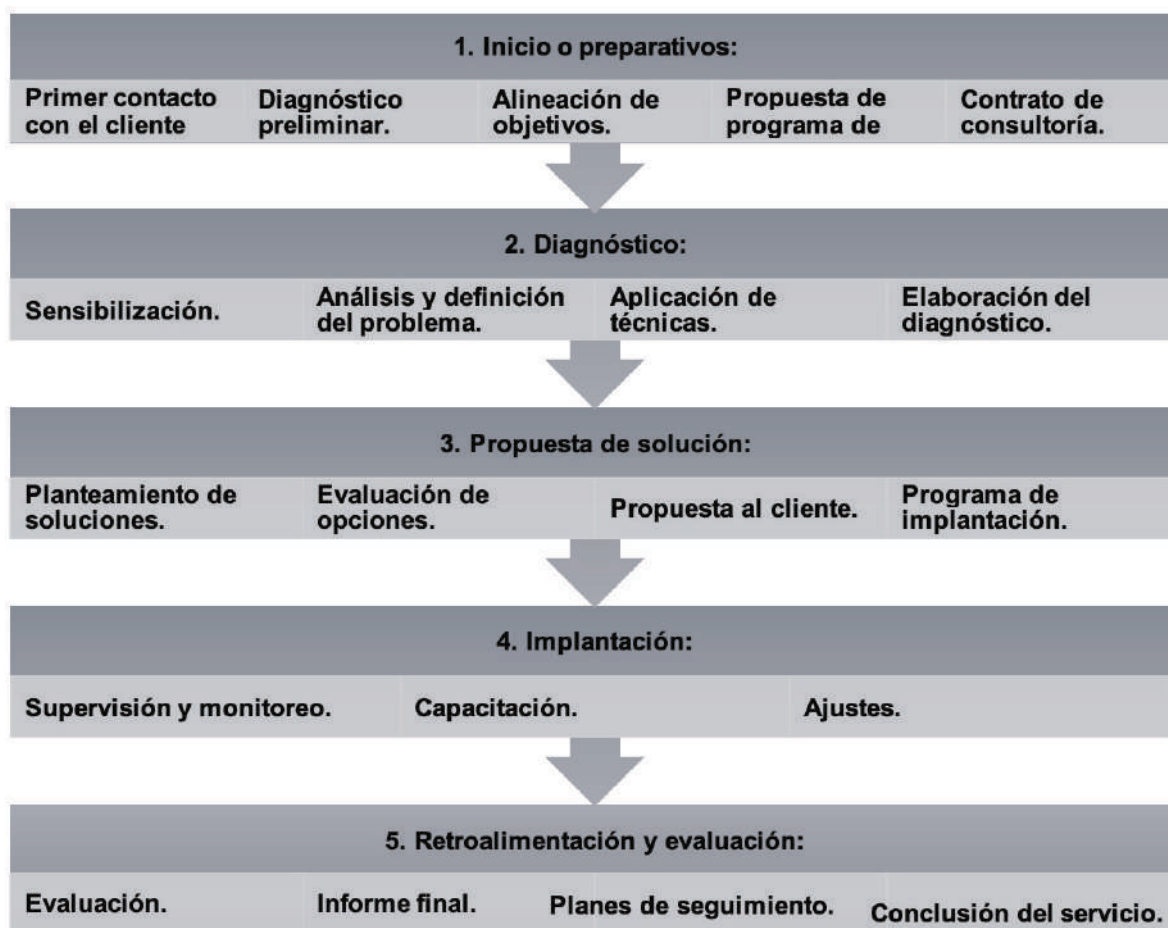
1. Inicio o preparativos:

Primer contacto con el cliente

Diagnóstico preliminar.

Alineación de objetivos.

Propuesta de programa de

Contrato de consultoría.

2. Diagnóstico:

Sensibilización.

Análisis y definición del problema.

Aplicación de técnicas.

Elaboración del diagnóstico.

3. Propuesta de solución:

Planteamiento de soluciones.

Evaluación de opciones.

Propuesta al cliente.

Programa de implantación.

4. Implantación:

Supervisión y monitoreo.

Capacitación.

Ajustes.

5. Retroalimentación y evaluación:

Evaluación.

Informe final.

Planes de seguimiento.

Conclusión del servicio.